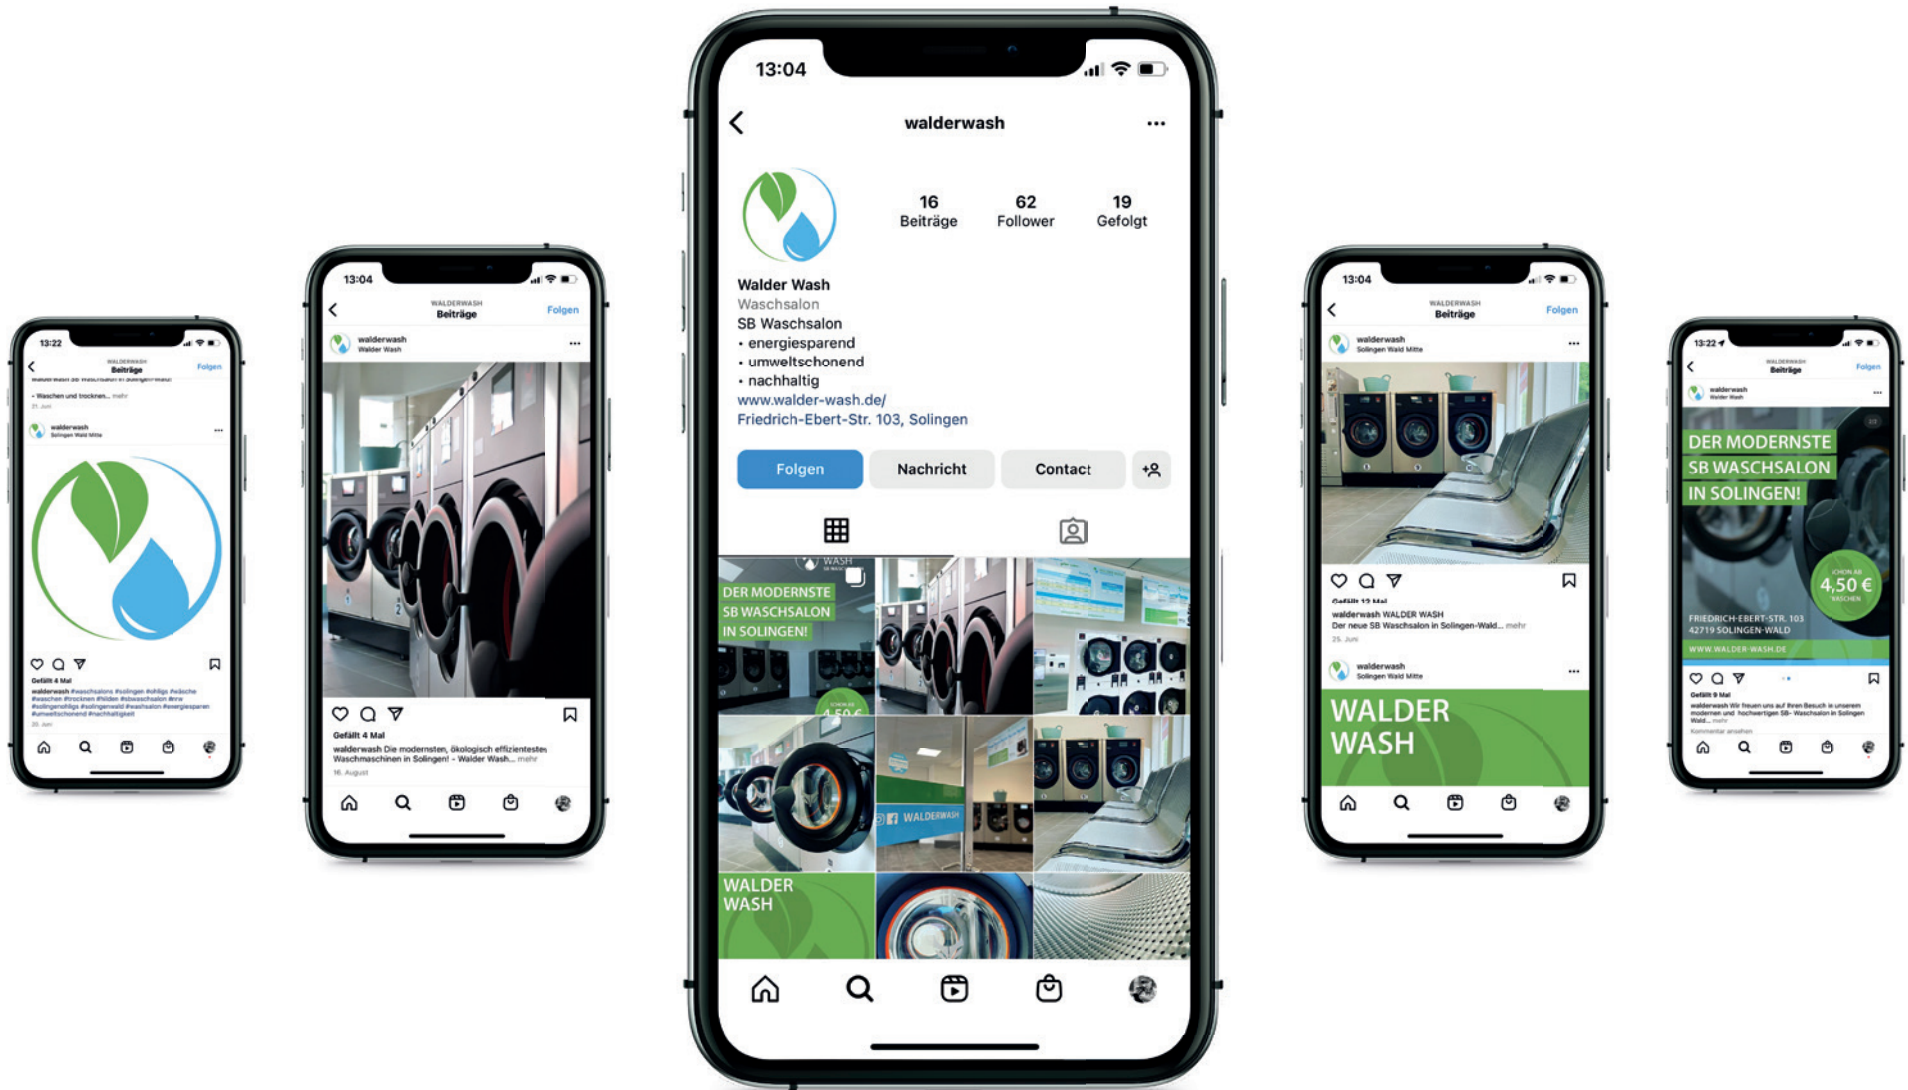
13:22
WALDERWASH
Beiträge
Folgen
- Waschen und trocknen... mehr
21. Juni
walderwash
Solingen Wald Mitte
Gefällt 4 Mal
walderwash #waschsalons #solingen #öffnungszeiten #wäsche #waschen #trocknen #hilden #sbwaschsalon #nrw #solingenshilfe #solingenwald #waschsalon #energiesparen #umweltschonend #nachhaltigkeit
25. Juni

13:04
WALDERWASH
Beiträge
Folgen
walderwash
Walder Wash
Gefällt 4 Mal
walderwash Die modernsten, ökologisch effizientesten Waschmaschinen in Solingen! - Walder Wash... mehr
16. August

13:04
walderwash
16 Beiträge
62 Follower
19 Gefolgt
Walder Wash
Waschsalon
SB Waschsalon
• energiesparend
• umweltschonend
• nachhaltig
www.walder-wash.de/
Friedrich-Ebert-Str. 103, Solingen
Folgen
Nachricht
Contact
DER MODERNSTE SB WASCHSALON IN SOLINGEN!
WALDERWASH
WALDER WASH

13:04
WALDERWASH
Beiträge
Folgen
walderwash
Solingen Wald Mitte
Gefällt 12 Mal
walderwash WALDER WASH
Der neue SB Waschsalon in Solingen-Wald... mehr
25. Juni
walderwash
Solingen Wald Mitte
WALDER WASH

13:22
WALDERWASH
Beiträge
Folgen
walderwash
Walder Wash
DER MODERNSTE SB WASCHSALON IN SOLINGEN!
SCHON AB 4,50 € WASCHEN
FRIEDRICH-EBERT-STR. 103 42719 SOLINGEN-WALD
WWW.WALDER-WASH.DE
Gefällt 9 Mal
walderwash Wir freuen uns auf Ihren Besuch in unserem modernen und hochwertigen SB- Waschsalon in Solingen Wald... mehr
Kommentar ansehen